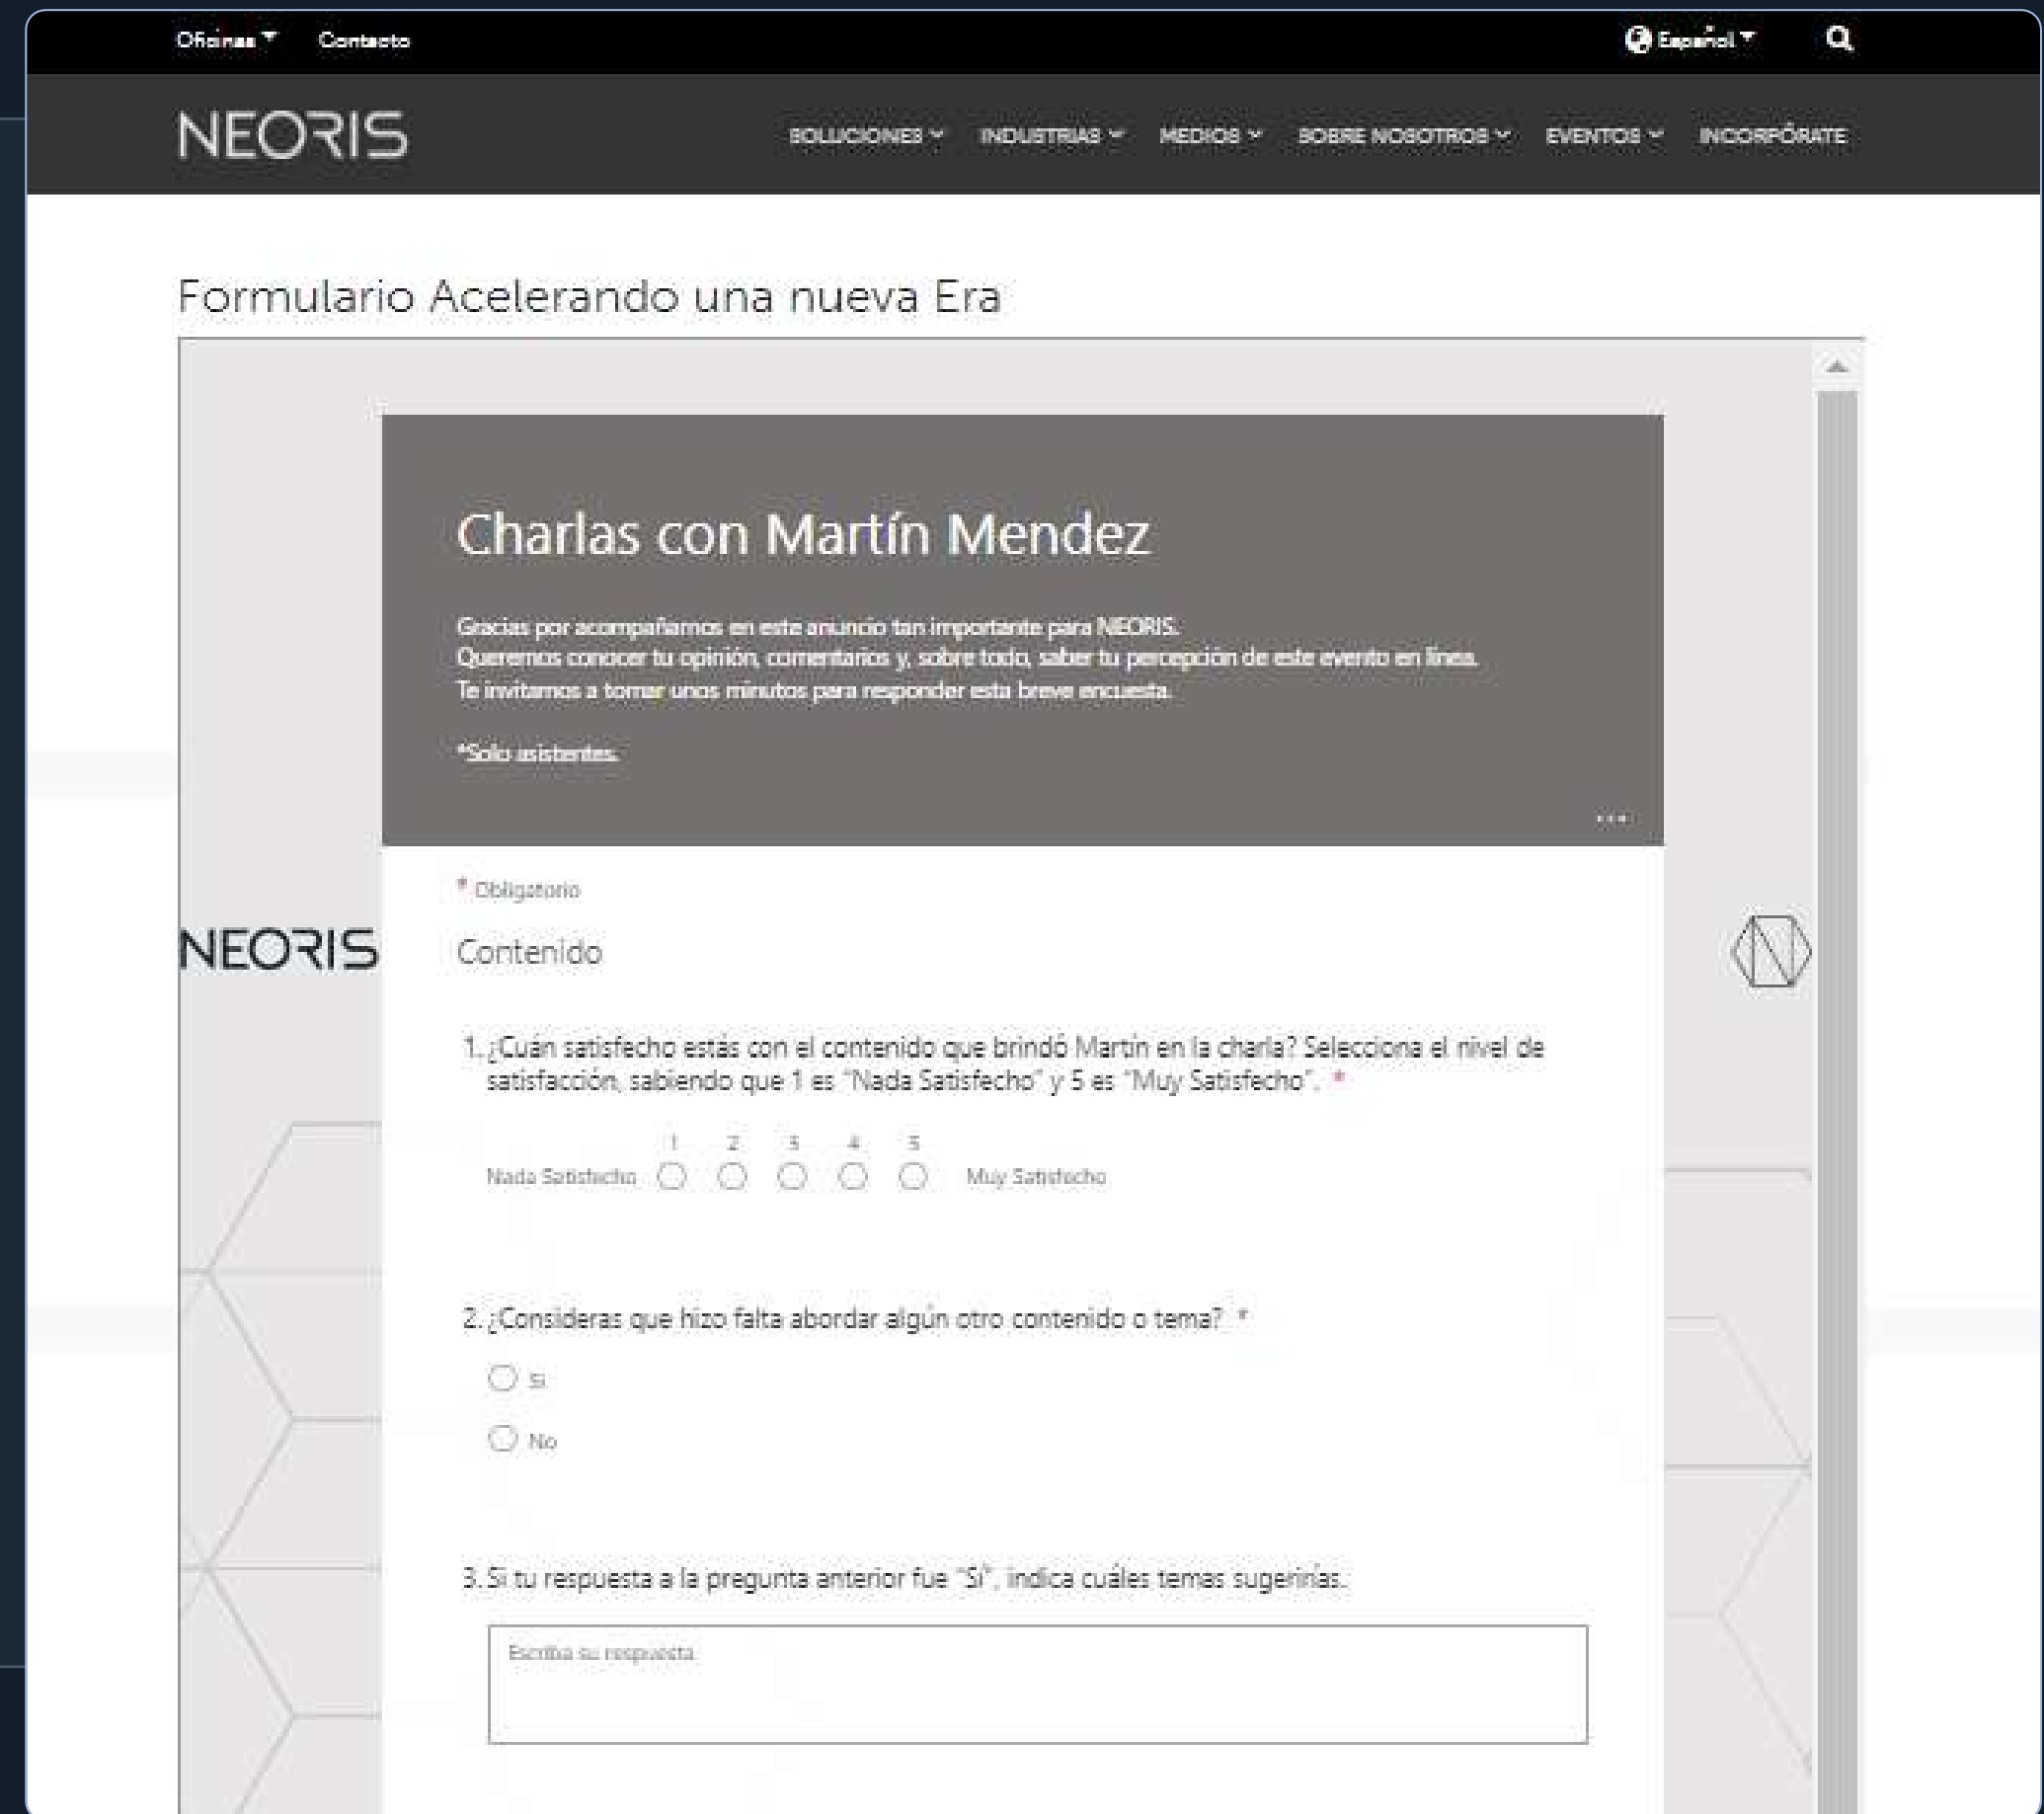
Oficinas Contacto

Español

NEORIS

SOLUCIONES INDUSTRIAS MEDIOS SOBRE NOSOTROS EVENTOS INCORPÓRATE

Formulario Acelerando una nueva Era

Charlas con Martín Mendez

Gracias por acompañarnos en este anuncio tan importante para NEORIS.
Queremos conocer tu opinión, comentarios y, sobre todo, saber tu percepción de este evento en línea.
Te invitamos a tomar unos minutos para responder esta breve encuesta.

*Solo asistentes.

...

* Obligatorio

NEORIS

Contenido

1. ¿Cuán satisfecho estás con el contenido que brindó Martín en la charla? Selecciona el nivel de satisfacción, sabiendo que 1 es "Nada Satisfecho" y 5 es "Muy Satisfecho". *

| | 1 | 2 | 3 | 4 | 5 | |
|---|---|---|---|---|---|---|
| Nada Satisfecho | | | | | | Muy Satisfecho |

2. ¿Consideras que hizo falta abordar algún otro contenido o tema? *

Sí

No

3. Si tu respuesta a la pregunta anterior fue "Sí", indica cuáles temas sugerirías.

Escriba su respuesta